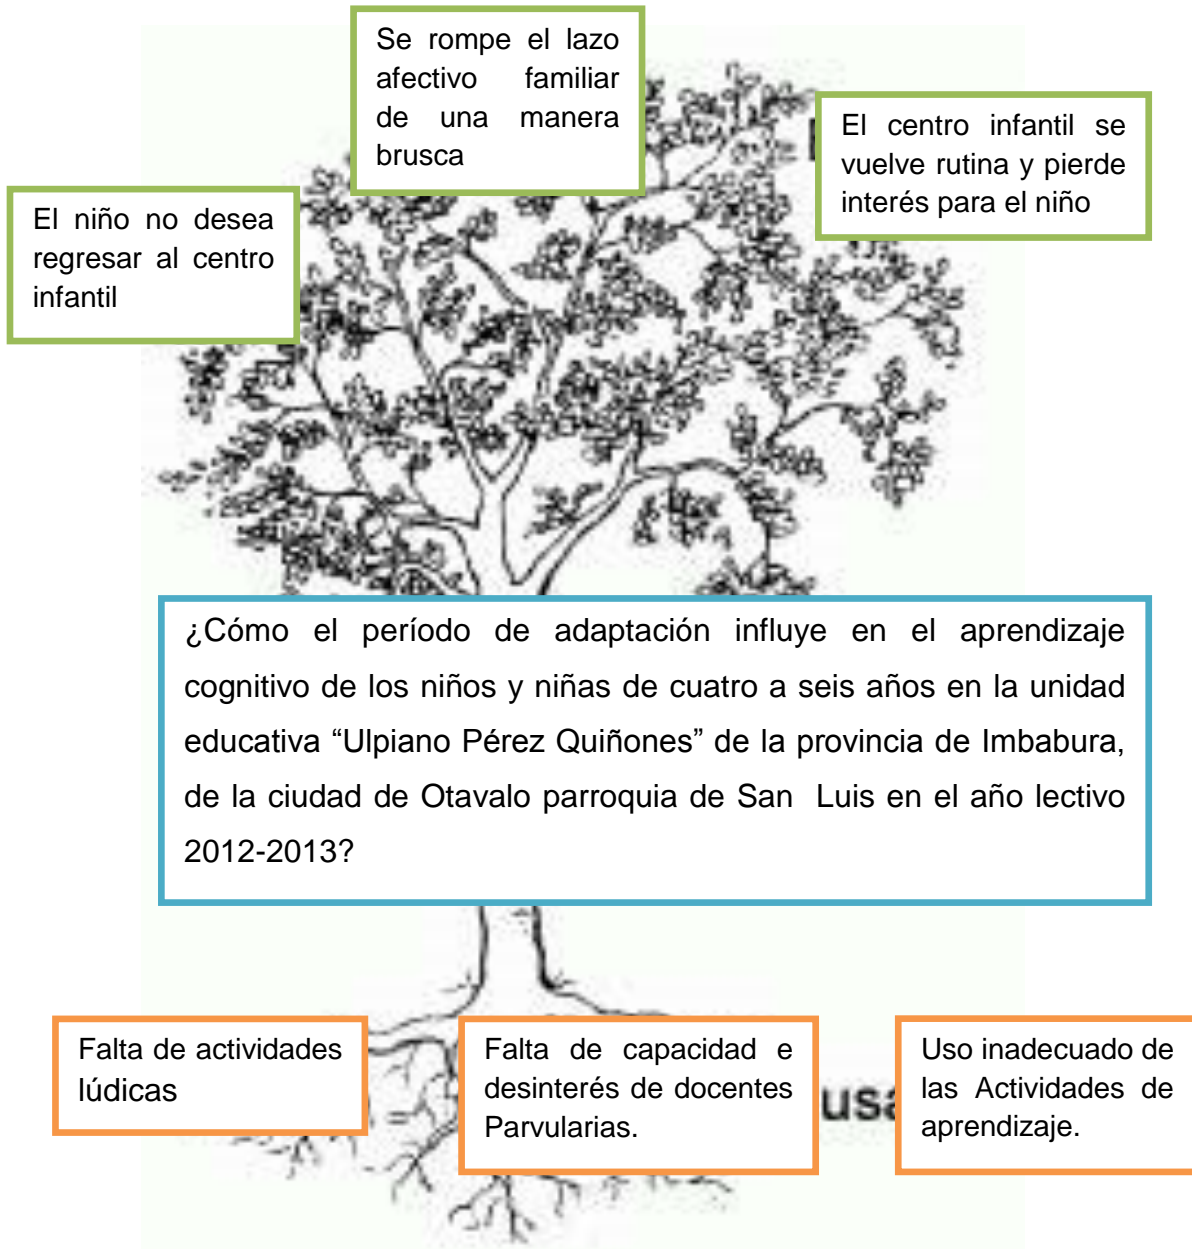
Se rompe el lazo afectivo familiar de una manera brusca

El centro infantil se vuelve rutina y pierde interés para el niño

El niño no desea regresar al centro infantil

¿Cómo el período de adaptación influye en el aprendizaje cognitivo de los niños y niñas de cuatro a seis años en la unidad educativa “Ulpiano Pérez Quiñones” de la provincia de Imbabura, de la ciudad de Otavalo parroquia de San Luis en el año lectivo 2012-2013?

Falta de actividades lúdicas

Falta de capacidad e desinterés de docentes Parvularias.

usa

Uso inadecuado de las Actividades de aprendizaje.